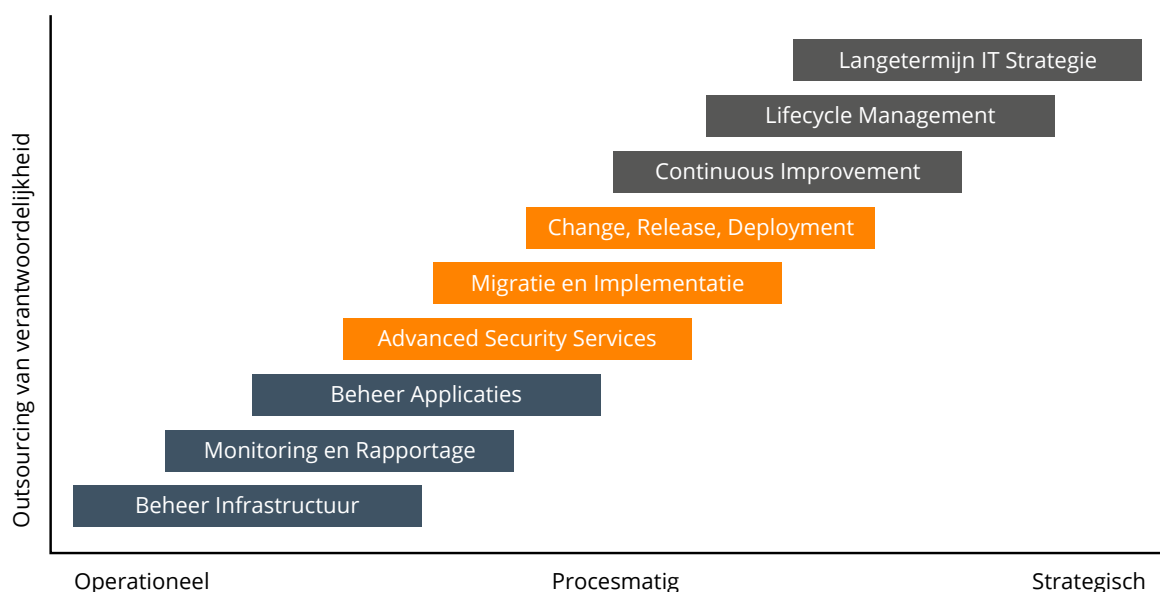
Outsourcing van verantwoordelijkheid

Langetermijn IT Strategie
Lifecycle Management
Continuous Improvement
Change, Release, Deployment
Migratie en Implementatie
Advanced Security Services
Beheer Applicaties
Monitoring en Rapportage
Beheer Infrastructuur

Operationeel
Procesmatig
Strategisch